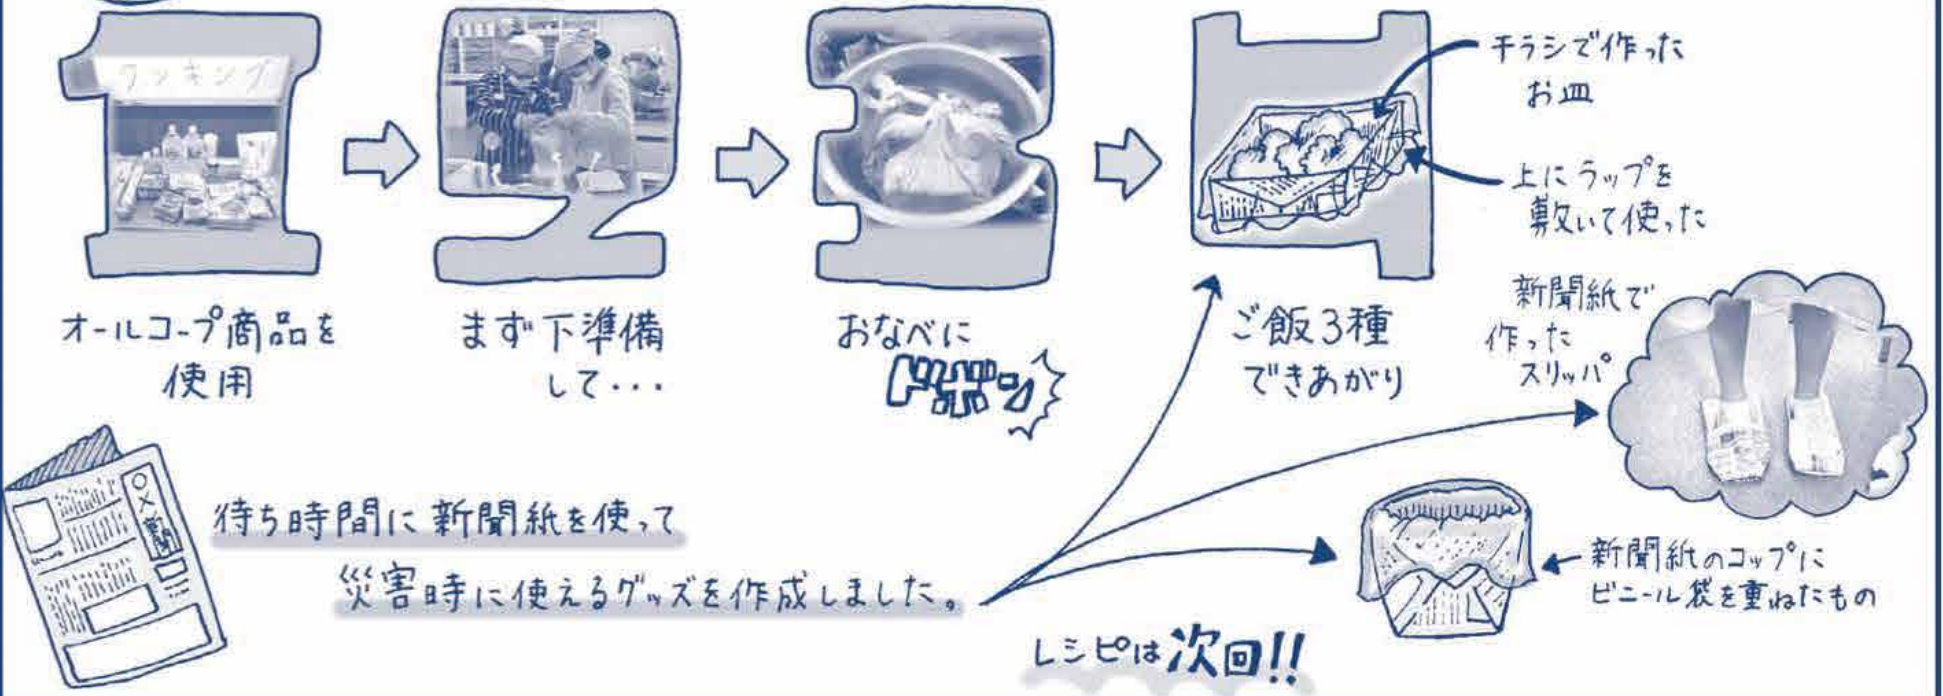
クッキング

オールコープ商品を使用

まず下準備して・・・

おなべにドボン

ご飯3種できあがり

チラシで作ったお皿

上にラップを敷いて使った

新聞紙で作ったスリッパ

待ち時間に新聞紙を使って災害時に使えるグッズを作成しました。

○×新聞

新聞紙のコップにビニール袋を重ねたもの

レシピは次回!!